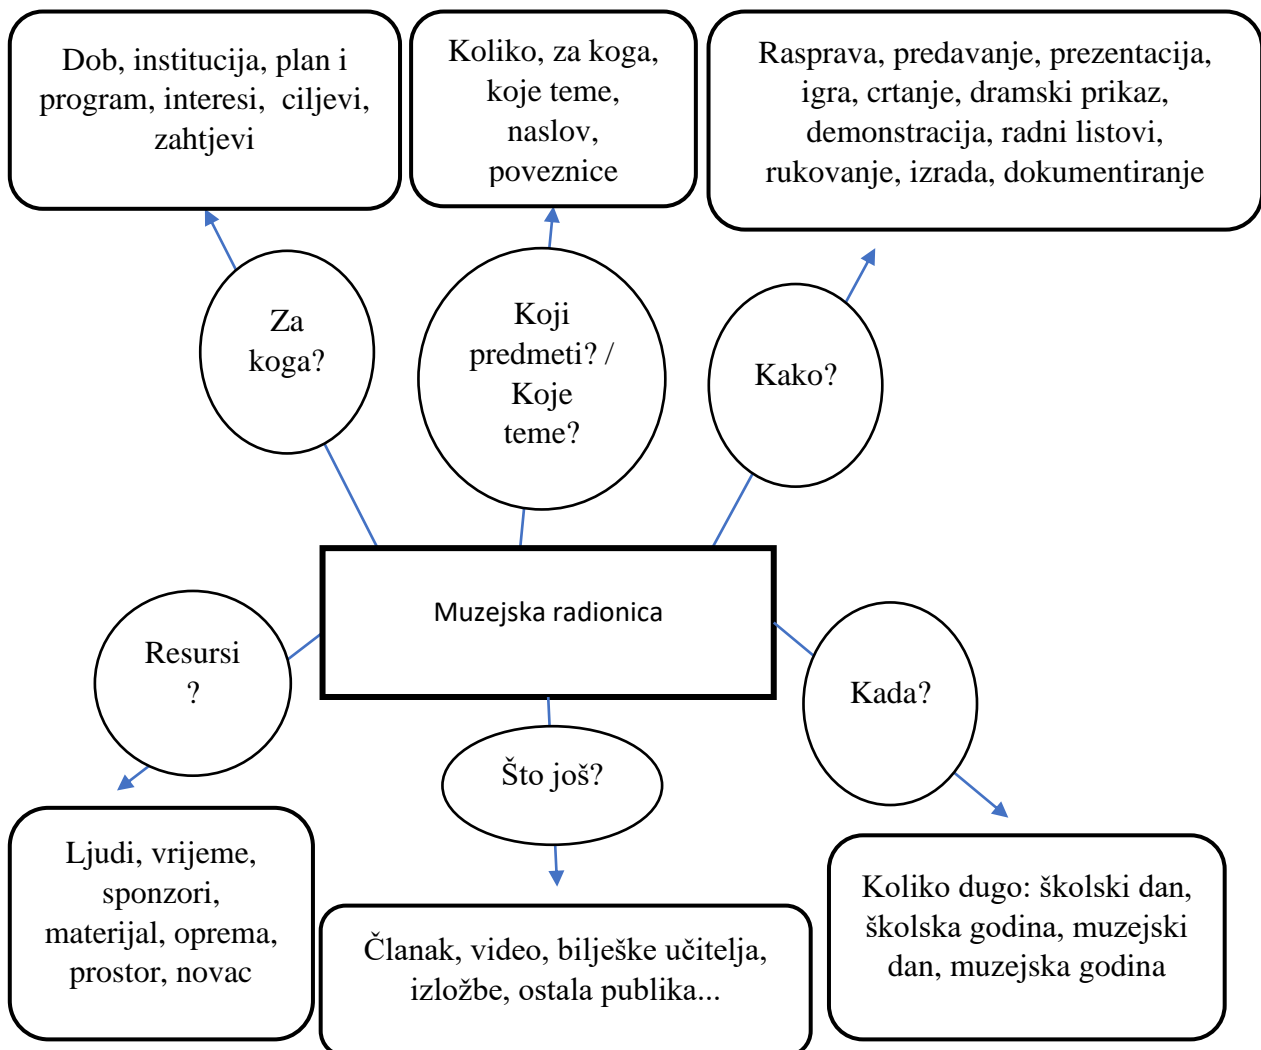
Dob, institucija, plan i program, interesi, ciljevi, zahtjevi

Koliko, za koga, koje teme, naslov, poveznice

Rasprava, predavanje, prezentacija, igra, crtanje, dramski prikaz, demonstracija, radni listovi, rukovanje, izrada, dokumentiranje

Za koga?

Koji predmeti? / Koje teme?

Kako?

Muzejska radionica

Resursi ?

Kada?

Što još?

Ljudi, vrijeme, sponzori, materijal, oprema, prostor, novac

Članak, video, bilješke učitelja, izložbe, ostala publika...

Koliko dugo: školski dan, školska godina, muzejski dan, muzejska godina